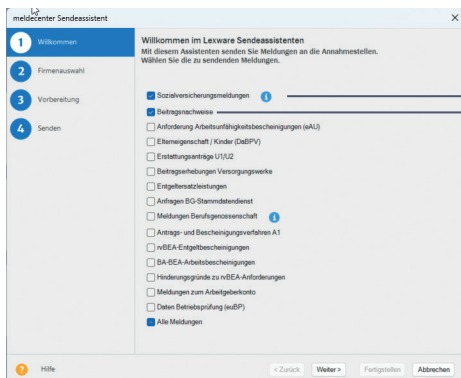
meldecenter Sendeassistent

1 Willkommen
2 Firmenauswahl
3 Vorbereitung
4 Senden

Willkommen im Lexware Sendeassistenten
Mit diesem Assistenten senden Sie Meldungen an die Annahmestellen. Wählen Sie die zu sendenden Meldungen.

Sozialversicherungsmeldungen
Beitragsnachweise
Anforderung Arbeitsunfähigkeitsbescheinigungen (eAU)
Elterneigenschaft / Kinder (DaBPV)
Erstattungsanträge U1/U2
Beitragserhebungen Versorgungswerke
Entgeltersatzleistungen
Anfragen BG-Stammdatendienst
Meldungen Berufsgenossenschaft
Antrags- und Bescheinigungsverfahren A1
rvBEA-Entgeltbescheinigungen
BA-BEA-Arbeitsbescheinigungen
Hinderungsgründe zu rvBEA-Anforderungen
Meldungen zum Arbeitgeberkonto
Daten Betriebsprüfung (euBP)
Alle Meldungen

Hilfe
< Zurück
Weiter >
Fertigstellen
Abbrechen